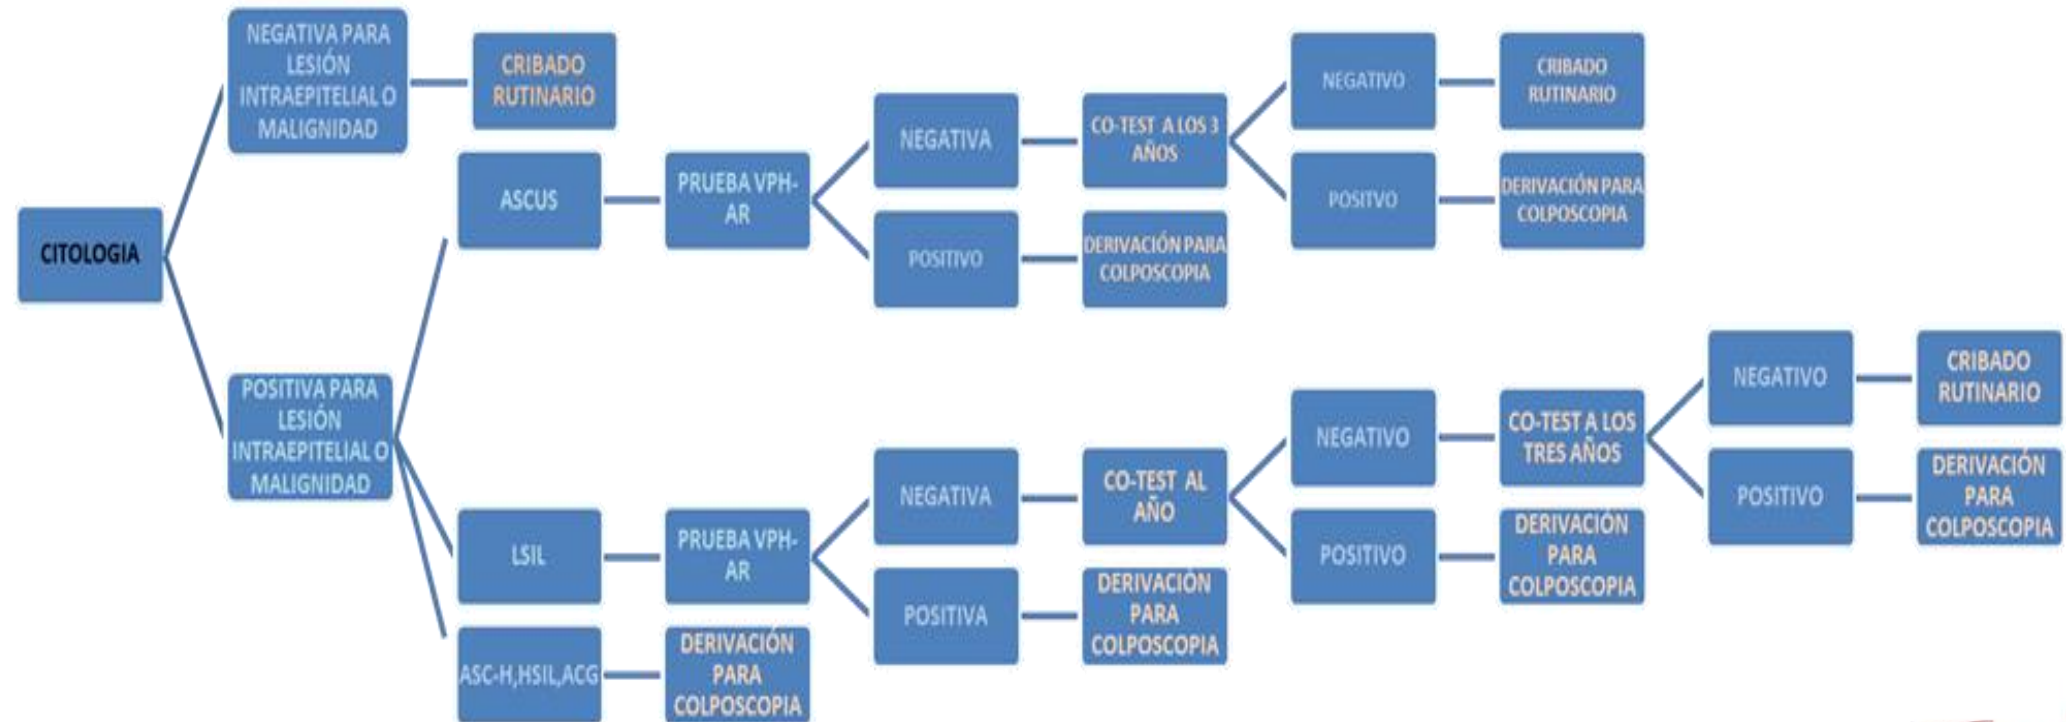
CITOLOGIA

NEGATIVA PARA LESIÓN INTRAEPITELIAL O MALIGNIDAD

CRIBADO RUTINARIO

POSITIVA PARA LESIÓN INTRAEPITELIAL O MALIGNIDAD

ASCUS

PRUEBA VPH-AR

NEGATIVA

CO-TEST A LOS 3 AÑOS

NEGATIVO

CRIBADO RUTINARIO

POSITVO

DERIVACIÓN PARA COLPOSCOPIA

POSITIVO

DERIVACIÓN PARA COLPOSCOPIA

LSIL

PRUEBA VPH-AR

NEGATIVA

CO-TEST AL AÑO

NEGATIVO

CO-TEST A LOS TRES AÑOS

NEGATIVO

CRIBADO RUTINARIO

POSITIVO

DERIVACIÓN PARA COLPOSCOPIA

POSITIVO

DERIVACIÓN PARA COLPOSCOPIA

POSITIVA

DERIVACIÓN PARA COLPOSCOPIA

ASC-H,HSIL,ACG

DERIVACIÓN PARA COLPOSCOPIA